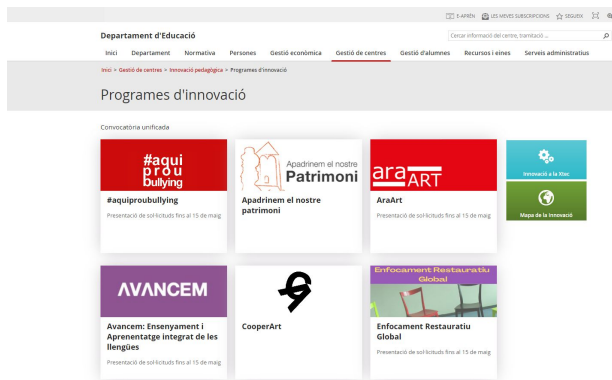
E-APRÈN   LES MEVES SUBSCRIPCIONS   SEGUEIX

Departament d'Educació

Cercar informació del centre, tramitació ...

Inici   Departament   Normativa   Persones   Gestió econòmica   Gestió de centres   Gestió d'alumnes   Recursos i eines   Serveis administratius

Inici > Gestió de centres > Innovació pedagògica > Programes d'innovació

Programes d'innovació

Convocatòria unificada

#aqui prou bullying

#aquiproubullying

Presentació de sol·licituds fins al 15 de maig

Apadrinem el nostre Patrimoni

Apadrinem el nostre patrimoni

ara ART

AraArt

Presentació de sol·licituds fins al 15 de maig

Innovació a la Xtec

Mapa de la innovació

AVANCEM

Avancem: Ensenyament i Aprenentatge integrat de les llengües

Presentació de sol·licituds fins al 15 de maig

CooperArt

Enfocament Restauratiu Global

Enfocament Restauratiu Global

Presentació de sol·licituds fins al 15 de maig